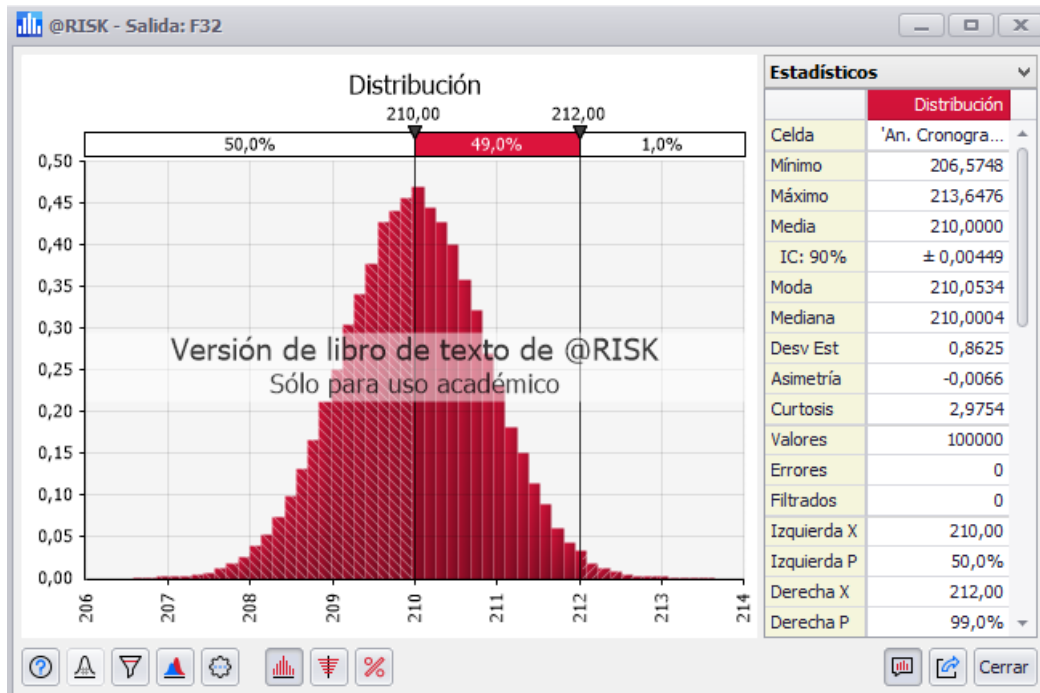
@RISK - Salida: F32

Distribución

210,00 212,00

50,0% 49,0% 1,0%

0,50
0,45
0,40
0,35
0,30
0,25
0,20
0,15
0,10
0,05
0,00

206 207 208 209 210 211 212 213 214

Versión de libro de texto de @RISK
Sólo para uso académico

Estadísticos

| | Distribución |
|---|---|
| Celda | 'An. Cronogra... |
| Mínimo | 206,5748 |
| Máximo | 213,6476 |
| Media | 210,0000 |
| IC: 90% | ± 0,00449 |
| Moda | 210,0534 |
| Mediana | 210,0004 |
| Desv Est | 0,8625 |
| Asimetría | -0,0066 |
| Curtosis | 2,9754 |
| Valores | 100000 |
| Errores | 0 |
| Filtrados | 0 |
| Izquierda X | 210,00 |
| Izquierda P | 50,0% |
| Derecha X | 212,00 |
| Derecha P | 99,0% |

Cerrar